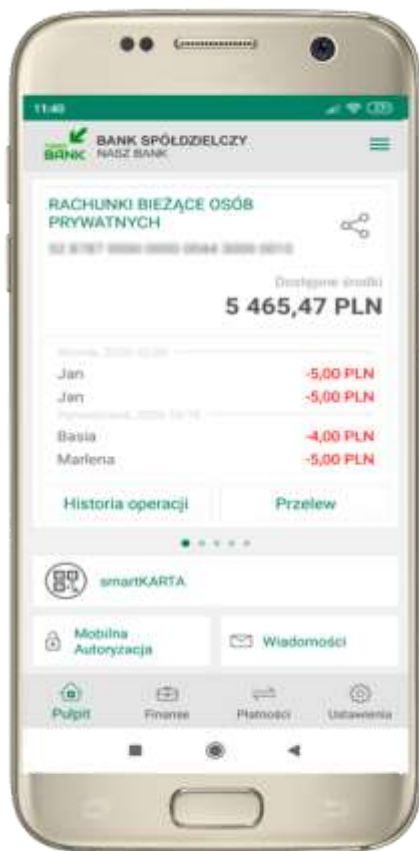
11:40

BANK SPÓŁDZIELCZY
NASZ BANK

RACHUNKI BIEŻĄCE OSÓB PRYWATNYCH
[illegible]

Dostępne środki
5 465,47 PLN

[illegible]
Jan -5,00 PLN
Jan -5,00 PLN
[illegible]
Basia -4,00 PLN
Marlena -5,00 PLN

Historia operacji
Przelew

smartKARTA

Mobilna Autoryzacja
Wiadomości

Pulpit
Finanse
Płatności
Ustawienia